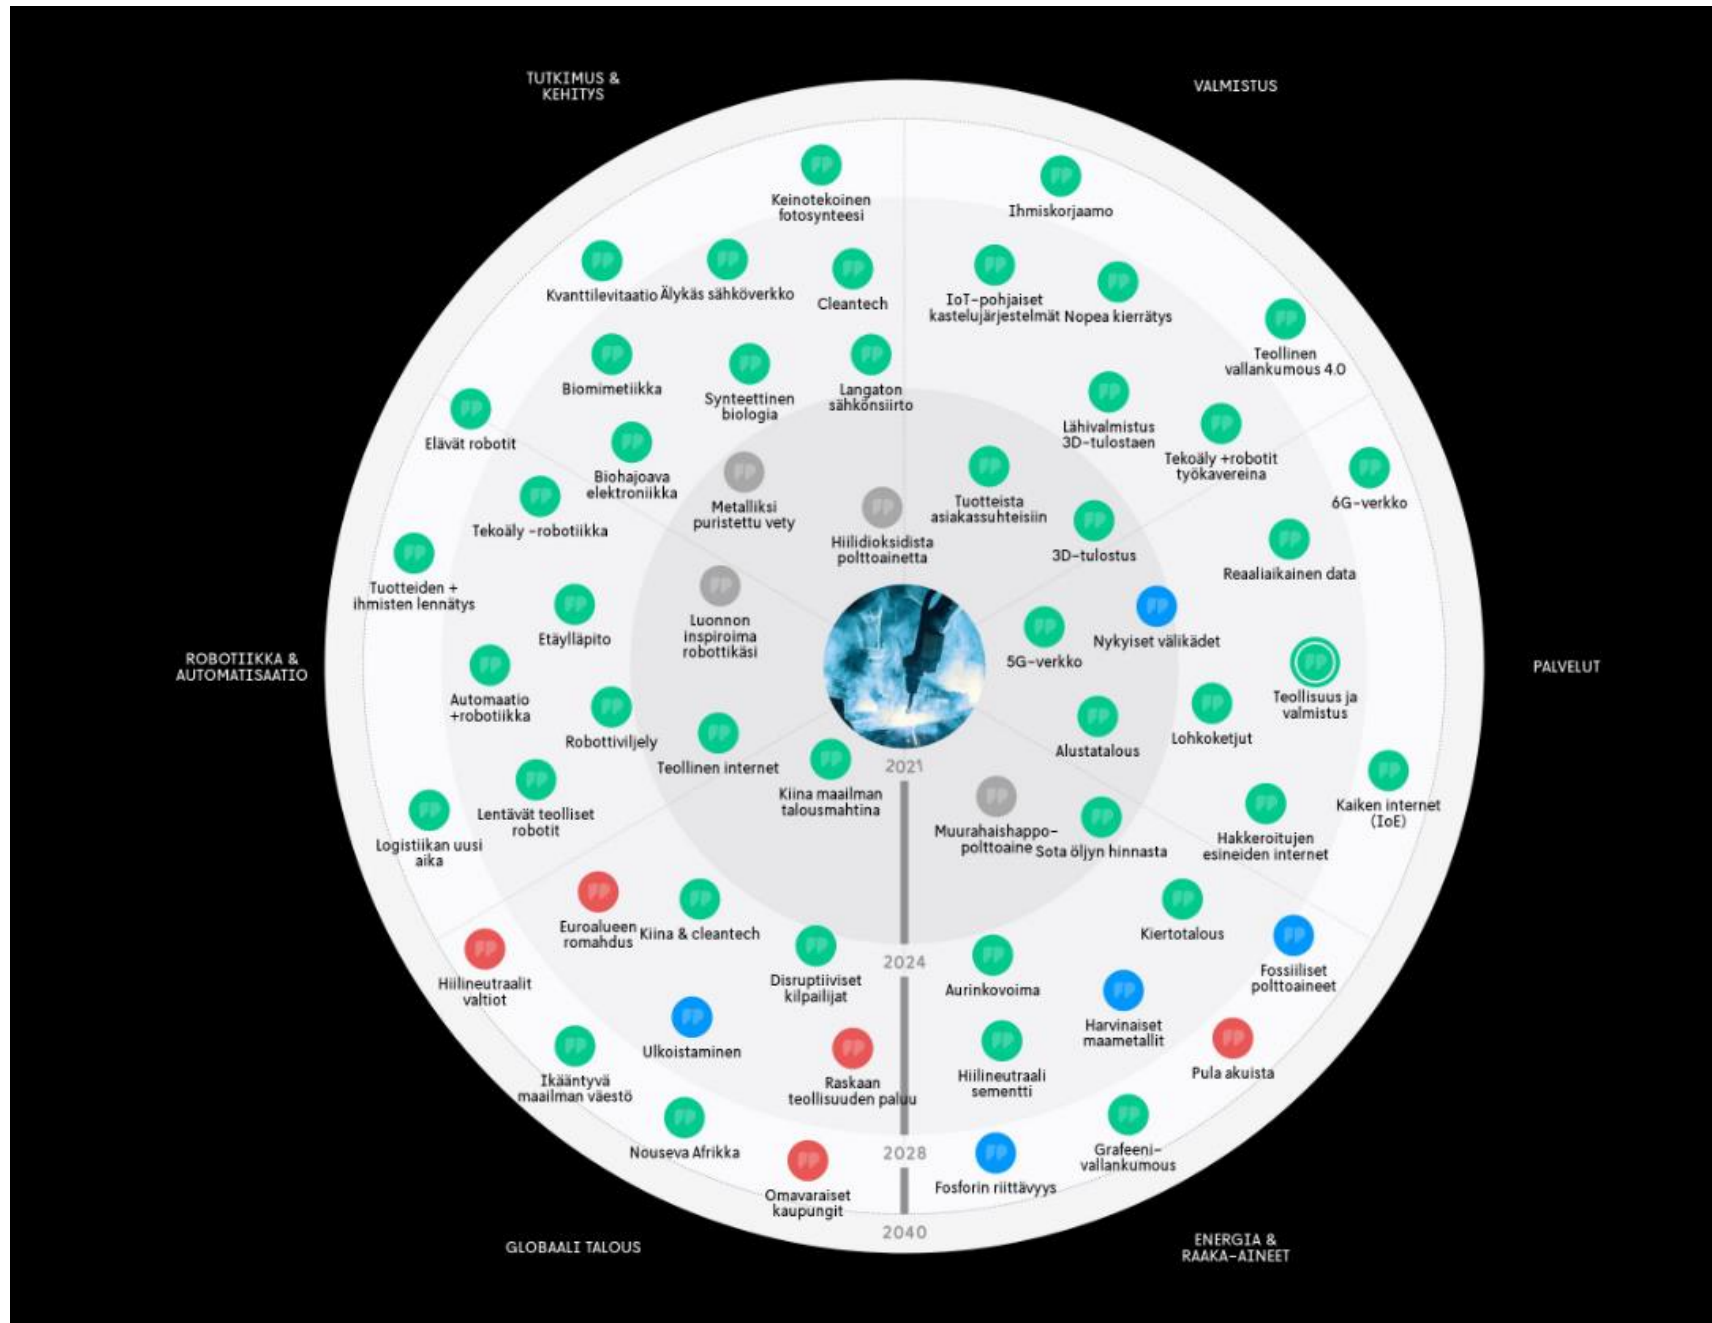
TUTKIMUS & KEHITYS

VALMISTUS

Keinotekoinen fotosynteesi

Ihmiskorjaamo

Kvanttilevitaatio

Älykäs sähköverkko

Cleantech

IoT-pohjaiset kastelujärjestelmät

Nopea kierrätys

Teollinen vallankumous 4.0

Biomimetiikka

Synteettinen biologia

Langaton sähkönsiirto

Lähivalmistus 3D-tulostaen

Tekoäly +robotit työkavereina

Elävät robotit

Biohajoava elektroniikka

Metalliksi puristettu vety

Hiilidioksidista polttoainetta

Tuotteista asiakassuhteisiin

6G-verkko

Tekoäly -robotiikka

3D-tulostus

Reaaliaikainen data

Tuotteiden + ihmisten lennätys

Etäylläpito

Luonnon inspiroima robottikäsi

5G-verkko

Nykyiset välikädet

ROBOTIIKKA & AUTOMATISAATIO

PALVELUT

Teollisuus ja valmistus

Automaatio +robotiikka

Robottiviljely

Teollinen internet

Alustatalous

Lohkoketjut

2021

Kiina maailman talousmahtina

Kaiken internet (IoE)

Lentävät teolliset robotit

Muurahaishappo-polttoaine

Sota öljyn hinnasta

Hakkeroitujen esineiden internet

Logistiikan uusi aika

Euroalueen romahdus

Kiina & cleantech

Kiertotalous

Fossiiliset polttoaineet

Hiilineutraalit valtiot

Disruptiiviset kilpailijat

2024

Aurinkovoima

Harvinaiset maametallit

Ulkoistaminen

Raskaan teollisuuden paluu

Hiilineutraali sementti

Pula akuista

Ikääntyvä maailman väestö

Nouseva Afrikka

2028

Grafeeni-vallankumous

Omavaraiset kaupungit

Fosforin riittävyys

2040

GLOBAALI TALOUS

ENERGIA & RAAKA-AINEET